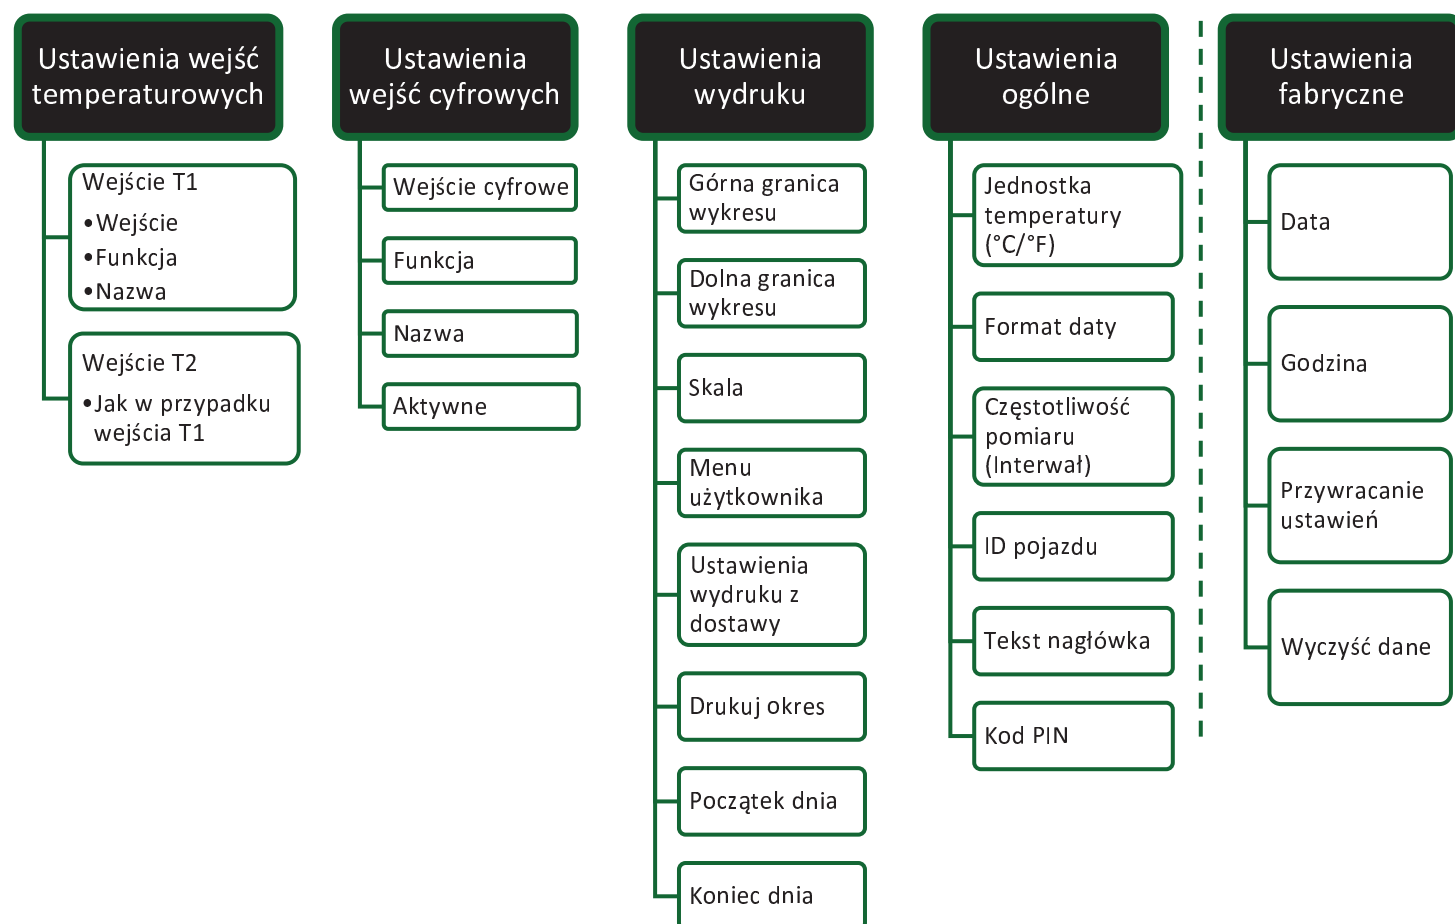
Ustawienia wejść temperaturowych

Wejście T1
•Wejście
•Funkcja
•Nazwa

Wejście T2
•Jak w przypadku wejścia T1

Ustawienia wejść cyfrowych

Wejście cyfrowe

Funkcja

Nazwa

Aktywne

Ustawienia wydruku

Górna granica wykresu

Dolna granica wykresu

Skala

Menu użytkownika

Ustawienia wydruku z dostawy

Drukuj okres

Początek dnia

Koniec dnia

Ustawienia ogólne

Jednostka temperatury (°C/°F)

Format daty

Częstotliwość pomiaru (Interwał)

ID pojazdu

Tekst nagłówka

Kod PIN

Ustawienia fabryczne

Data

Godzina

Przywracanie ustawień

Wyczyść dane